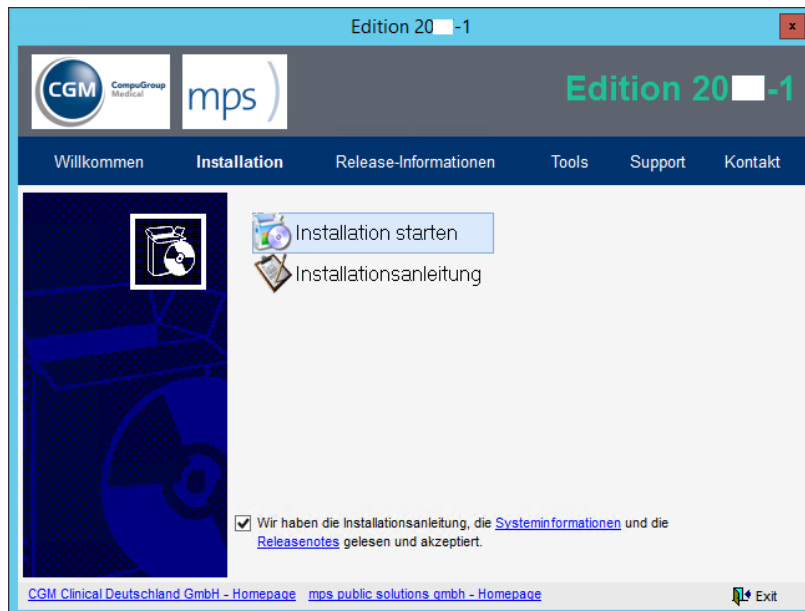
Edition 20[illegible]-1

x

CGM CompuGroup Medical

mps

Edition 20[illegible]-1

Willkommen Installation Release-Informationen Tools Support Kontakt

Installation starten

Installationsanleitung

Wir haben die Installationsanleitung, die Systeminformationen und die Releasenotes gelesen und akzeptiert.

CGM Clinical Deutschland GmbH - Homepage mps public solutions gmbh - Homepage

Exit